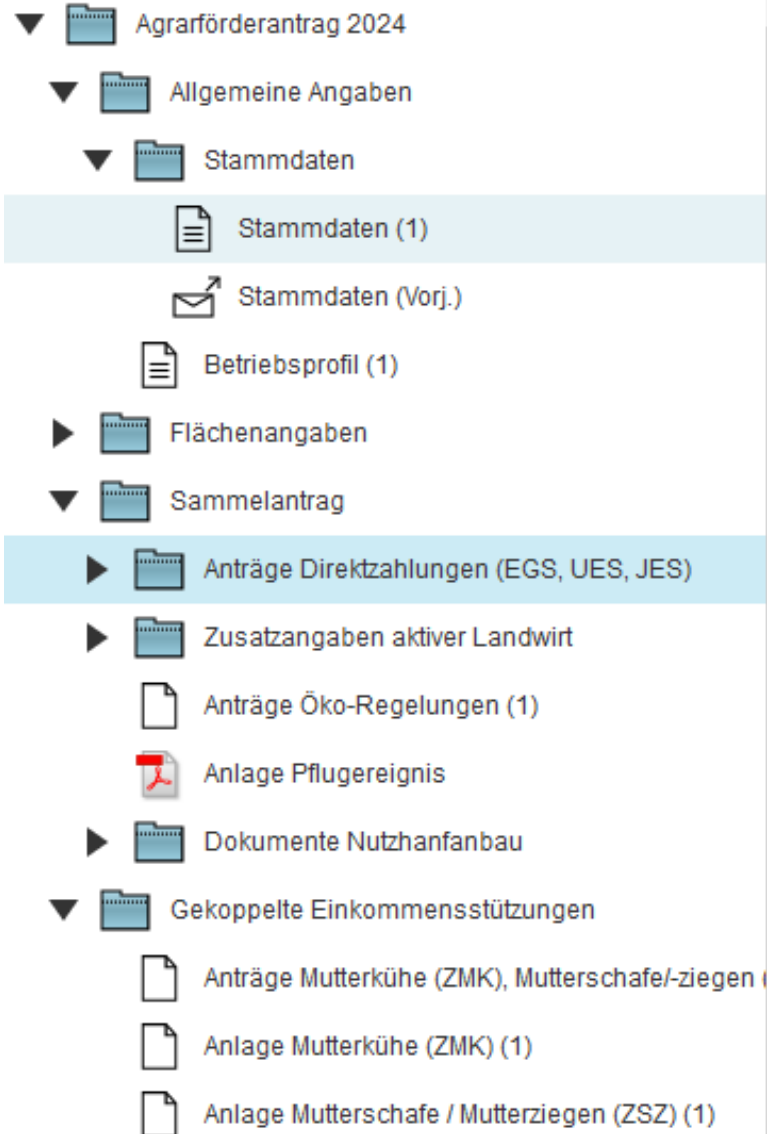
Agrarförderantrag 2024

Allgemeine Angaben

Stammdaten

Stammdaten (1)

Stammdaten (Vorj.)

Betriebsprofil (1)

Flächenangaben

Sammelantrag

Anträge Direktzahlungen (EGS, UES, JES)

Zusatzangaben aktiver Landwirt

Anträge Öko-Regelungen (1)

Anlage Pflugereignis

Dokumente Nutzhanfanbau

Gekoppelte Einkommensstützungen

Anträge Mutterkühe (ZMK), Mutterschafe/-ziegen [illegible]

Anlage Mutterkühe (ZMK) (1)

Anlage Mutterschafe / Mutterziegen (ZSZ) (1)